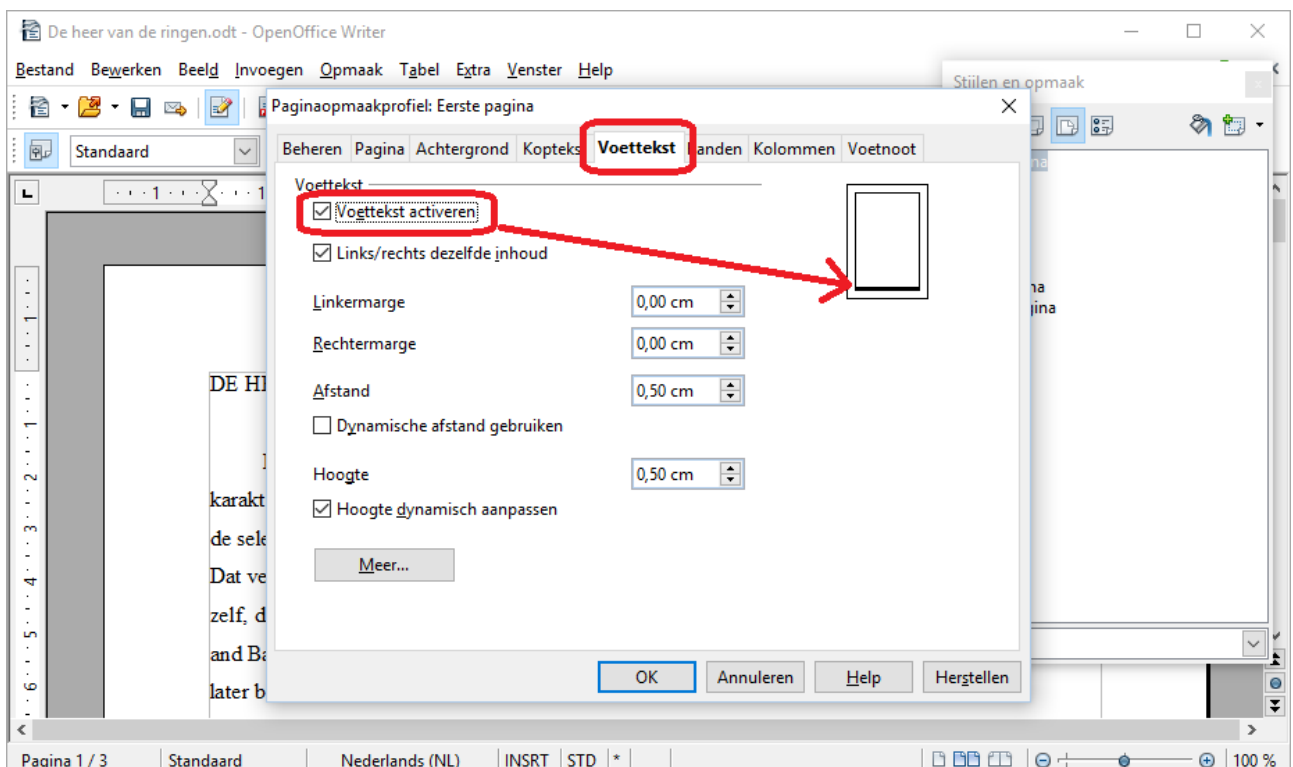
De heer van de ringen.odt - OpenOffice Writer

Bestand Bewerken Beeld Invoegen Opmaak Tabel Extra Venster Help

Standaard

Stijlen en opmaak

Paginaopmaakprofiel: Eerste pagina

Beheren | Pagina | Achtergrond | Koptekst | Voettekst | Randen | Kolommen | Voetnoot

Voettekst

Voettekst activeren

Links/rechts dezelfde inhoud

Linkermarge 0,00 cm

Rechtermarge 0,00 cm

Afstand 0,50 cm

Dynamische afstand gebruiken

Hoogte 0,50 cm

Hoogte dynamisch aanpassen

Meer...

OK Annuleren Help Herstellen

DE H

karakt
de sele
Dat ve
zelf, d
and Ba
later b

na
gina

Pagina 1 / 3 | Standaard | Nederlands (NL) | INSRT | STD | * | 100 %